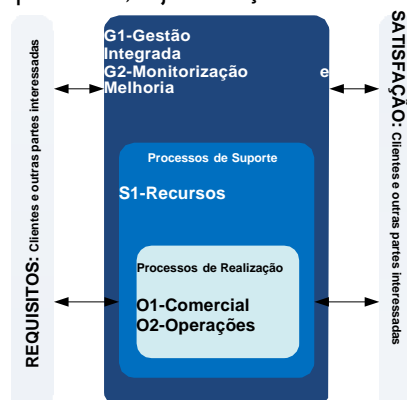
REQUISITOS: Clientes e outras partes interessadas

G1-Gestão Integrada
G2-Monitorização e Melhoria

Processos de Suporte

S1-Recursos

Processos de Realização

O1-Comercial
O2-Operações

SATISFAÇÃO: Clientes e outras partes interessadas